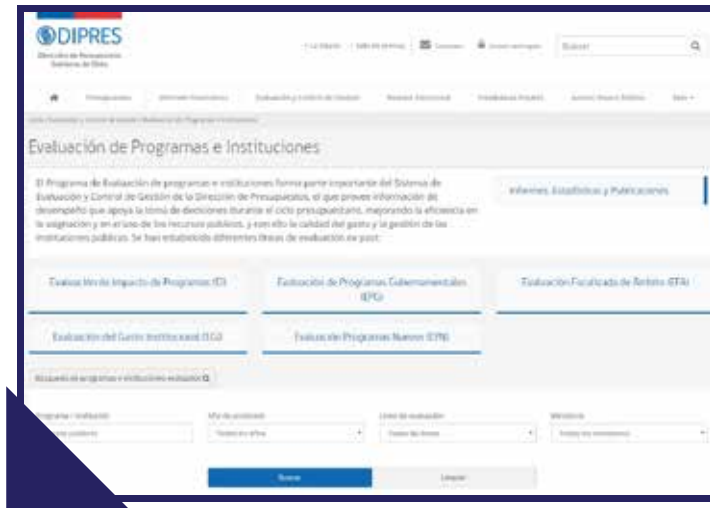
DIPRES
Dirección de Presupuestos
Gobierno de Chile

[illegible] | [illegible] | Contacto | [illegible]

Buscar

Presupuestos | Informes Financieros | Evaluación y Control de Gestión | Relación Institucional | Estadísticas Fiscales | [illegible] | Más

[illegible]

Evaluación de Programas e Instituciones

El Programa de Evaluación de programas e instituciones forma parte importante del Sistema de Evaluación y Control de Gestión de la Dirección de Presupuestos, el que provee información de desempeño que apoya la toma de decisiones durante el ciclo presupuestario, mejorando la eficiencia en la asignación y en el uso de los recursos públicos, y con ello la calidad del gasto y la gestión de las instituciones públicas. Se han establecido diferentes líneas de evaluación ex post:

Informes, Estadísticas y Publicaciones

Evaluación de Impacto de Programas (EI)

Evaluación de Programas Gubernamentales (EPG)

Evaluación Focalizada de Ámbito (EFA)

Evaluación del Gasto Institucional (EGI)

Evaluación Programas Nuevos (EPN)

Búsqueda de programas e instituciones evaluados

Programa / Institución
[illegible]

Año de evaluación
Todos los años

Línea de evaluación
Todas las líneas

Ministerio
Todos los ministerios

Buscar

Limpiar